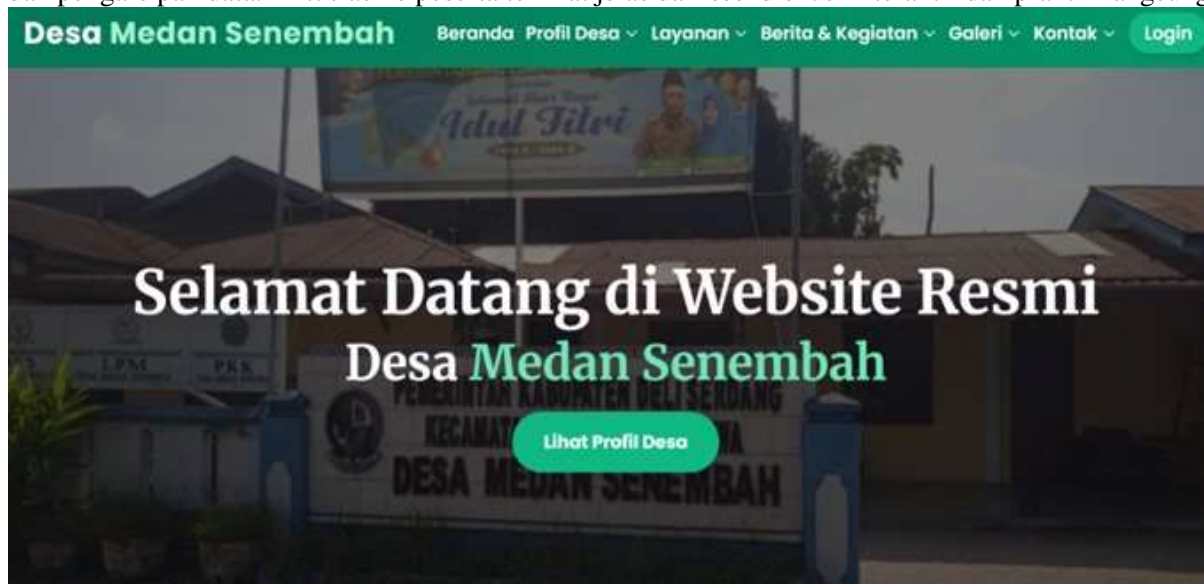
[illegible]

Desa Medan Senembah

Beranda Profil Desa Layanan Berita & Kegiatan Galeri Kontak Login

Idul Fitri

Selamat Datang di Website Resmi
Desa Medan Senembah

LPM PKK

PEMERINTAH KABUPATEN DELI SERDANG
KECAMATAN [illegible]
DESA MEDAN SENEMBAH

Lihat Profil Desa